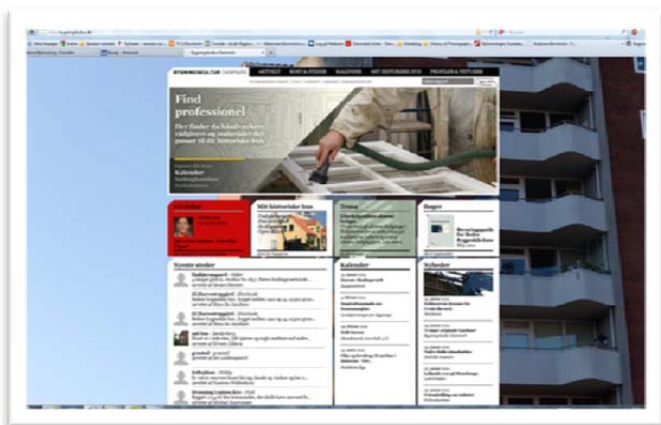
BYGNINGSKULTUR DANMARK

AKTUELT

BOLIG & STUDIER

MAGASINER

MIT HISTORISKE HUS

PROFILER & HISTORIE

Find professionel

Her finder du håndværkere, rådgivere og materialer der passer til dit historiske hus

Kalender

Mit historiske hus

Tema

Bøger

Nyeste strøer

Kalender

Nyheder